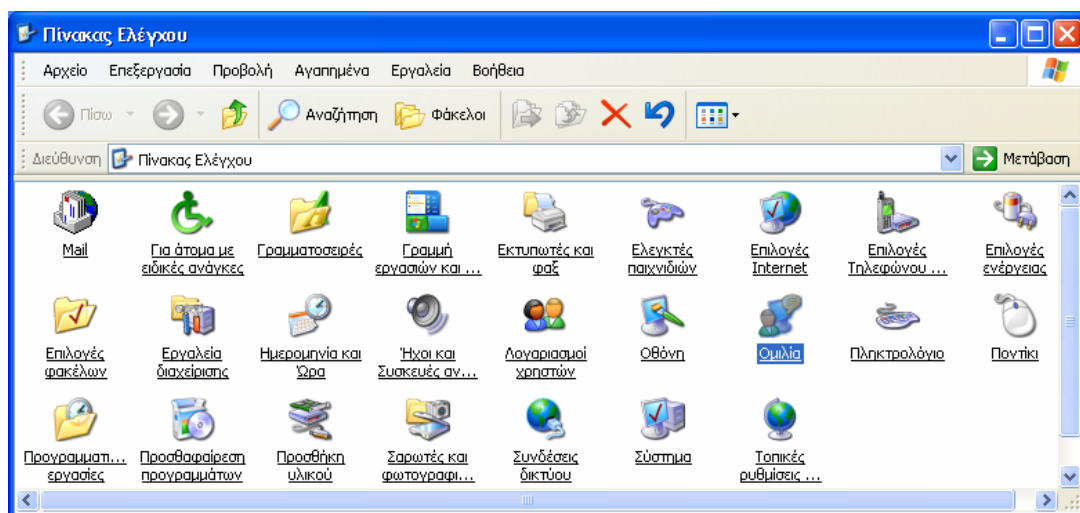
Πίνακας Ελέγχου

Αρχείο Επεξεργασία Προβολή Αγαπημένα Εργαλεία Βοήθεια

Πίσω Αναζήτηση Φάκελοι

Διεύθυνση Πίνακας Ελέγχου Μετάβαση

Mail
Για άτομα με ειδικές ανάγκες
Γραμματοσειρές
Γραμμή εργασιών και ...
Εκτυπωτές και φαξ
Ελεγκτές παιχνιδιών
Επιλογές Internet
Επιλογές Τηλεφώνου ...
Επιλογές ενέργειας
Επιλογές φακέλων
Εργαλεία διαχείρισης
Ημερομηνία και Ώρα
Ήχοι και Συσκευές αν...
Λογαριασμοί χρηστών
Οθόνη
Ομιλία
Πληκτρολόγιο
Ποντίκι
Προγραμματι... εργασίες
Προσθαφαίρεση προγραμμάτων
Προσθήκη υλικού
Σαρωτές και φωτογραφι...
Συνδέσεις δικτύου
Σύστημα
Τοπικές ρυθμίσεις ...